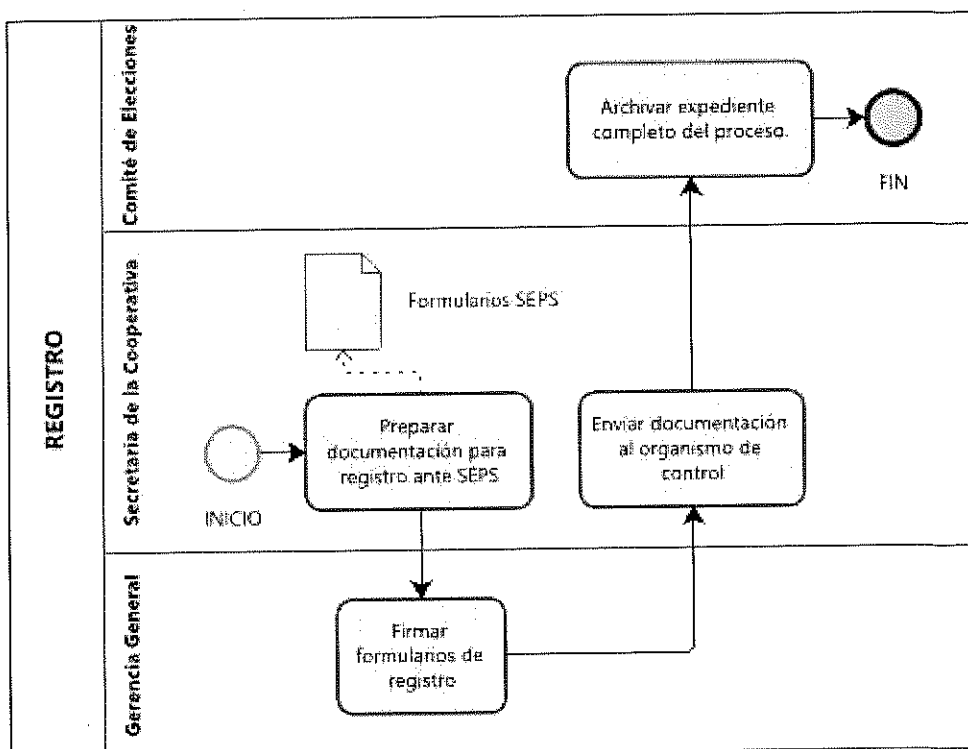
REGISTRO

Comité de Elecciones

Archivar expediente completo del proceso.

FIN

Secretaria de la Cooperativa

Formularios SEPS

INICIO

Preparar documentación para registro ante SEPS

Enviar documentación al organismo de control

Gerencia General

Firmar formularios de registro